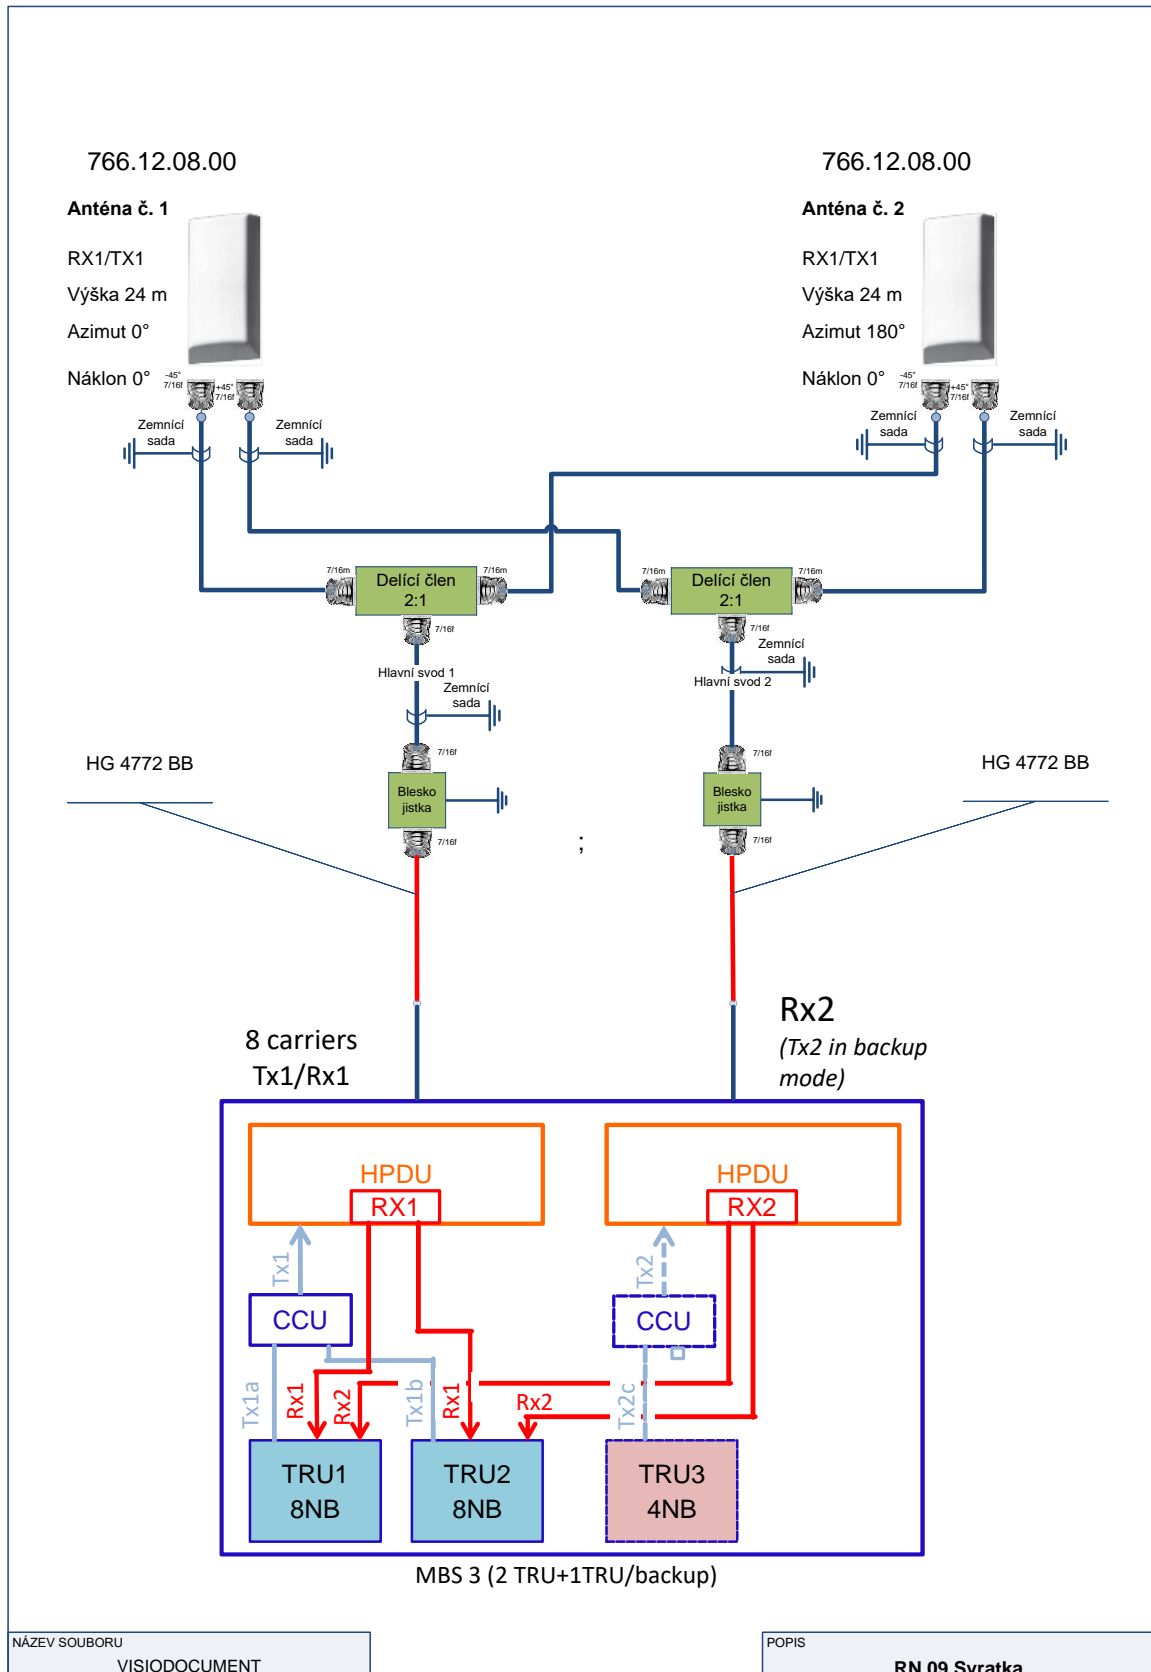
766.12.08.00

Anténa č. 1

RX1/TX1

Výška 24 m

Azimut 0°

Náklon 0°

-45° 7/16f

+45° 7/16f

Zemnící sada

Zemnící sada

766.12.08.00

Anténa č. 2

RX1/TX1

Výška 24 m

Azimut 180°

Náklon 0°

-45° 7/16f

+45° 7/16f

Zemnící sada

Zemnící sada

7/16m

Delící člen 2:1

7/16m

7/16f

7/16m

Delící člen 2:1

7/16m

7/16f

Zemnící sada

Hlavní svod 1

Zemnící sada

Hlavní svod 2

HG 4772 BB

7/16f

Blesko jistka

7/16f

7/16f

Blesko jistka

7/16f

HG 4772 BB

;

8 carriers Tx1/Rx1

Rx2

(Tx2 in backup mode)

HPDU

RX1

HPDU

RX2

Tx1

Tx2

CCU

CCU

Tx1a

Rx1

Rx2

Tx1b

Rx1

Rx2

Tx2c

TRU1 8NB

TRU2 8NB

TRU3 4NB

MBS 3 (2 TRU+1TRU/backup)

NÁZEV SOUBORU

VISIODOCUMENT

POPIS

RN 09 Svratka